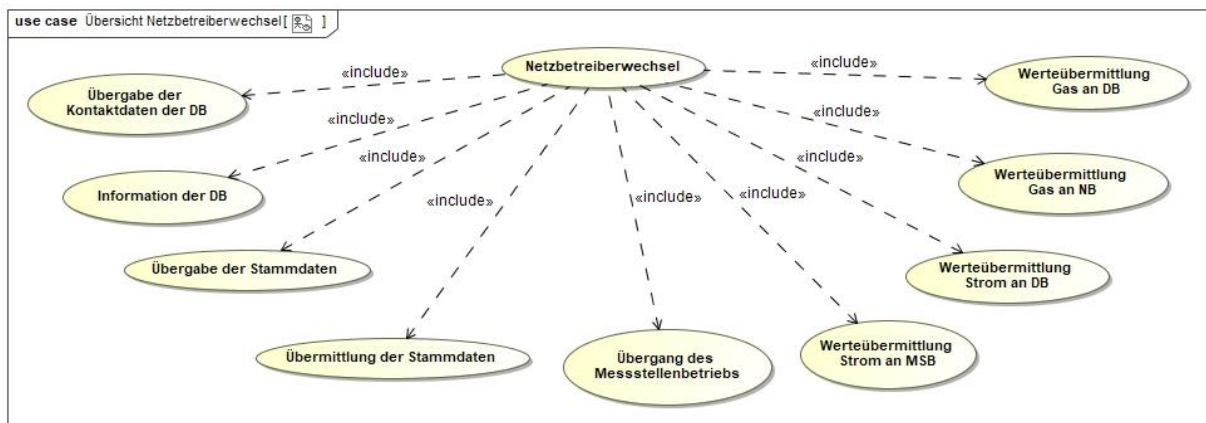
use case Übersicht Netzbetreiberwechsel [ ]

Netzbetreiberwechsel

«include»

Übergabe der Kontaktdaten der DB

«include»

«include»

Information der DB

«include»

Übergabe der Stammdaten

Übermittlung der Stammdaten

«include»

Übergang des Messstellenbetriebs

«include»

Werteübermittlung Strom an MSB

«include»

Werteübermittlung Strom an DB

«include»

Werteübermittlung Gas an NB

«include»

Werteübermittlung Gas an DB